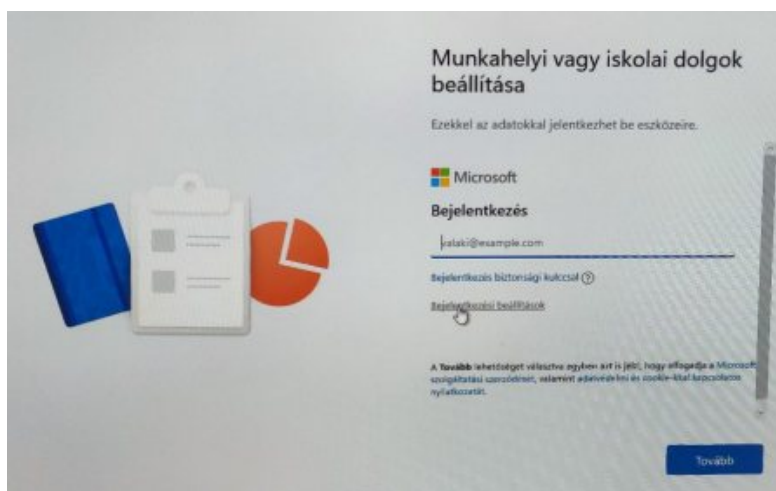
Munkahelyi vagy iskolai dolgok beállítása

Ezekkel az adatokkal jelentkezhet be eszközeire.

Microsoft

Bejelentkezés

valaki@example.com

Bejelentkezés biztonsági kulccsal ?

Bejelentkezési beállítások

A Tovább lehetőséget választva egyben azt is jelzi, hogy elfogadja a Microsoft szolgáltatási szerződését, valamint adatvédelmi és cookie-kkal kapcsolatos nyilatkozatát.

Tovább